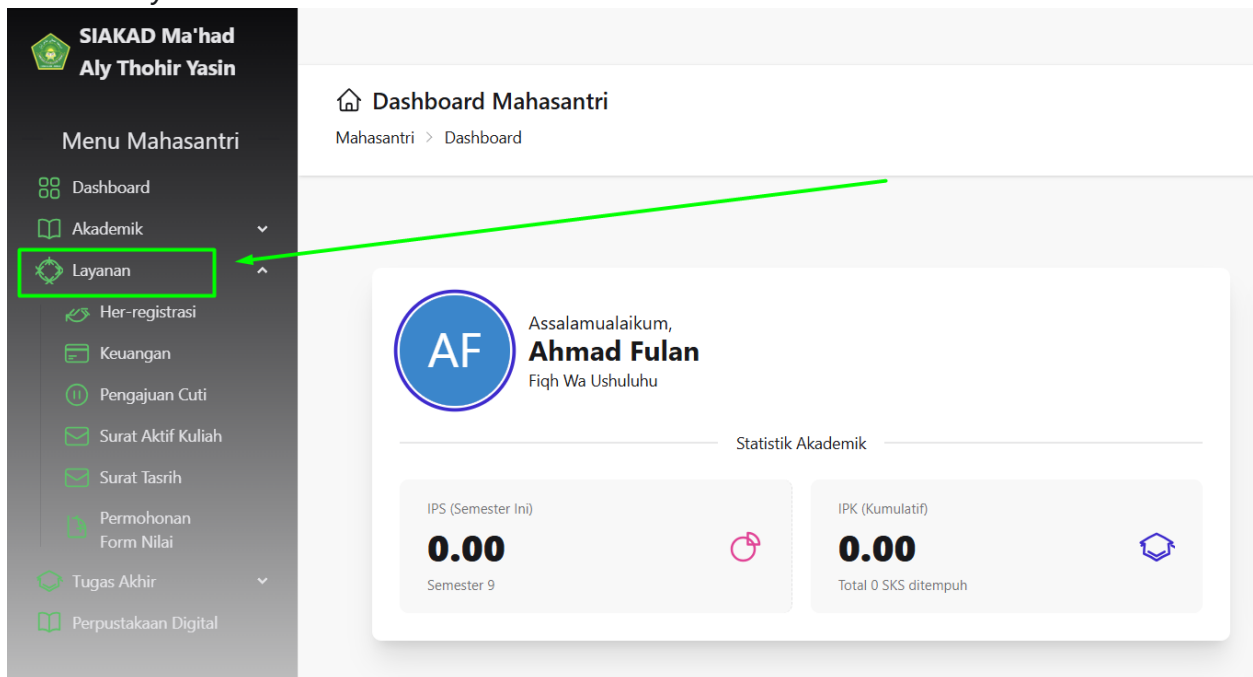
SIAKAD Ma'had Aly Thohir Yasin

Menu Mahasantri

Dashboard

Akademik

Layanan

Her-registrasi

Keuangan

Pengajuan Cuti

Surat Aktif Kuliah

Surat Tasrih

Permohonan Form Nilai

Tugas Akhir

Perpustakaan Digital

Dashboard Mahasantri

Mahasantri > Dashboard

AF

Assalamualaikum,

Ahmad Fulan

Fiqh Wa Ushuluhu

Statistik Akademik

IPS (Semester Ini)

0.00

Semester 9

IPK (Kumulatif)

0.00

Total 0 SKS ditempuh